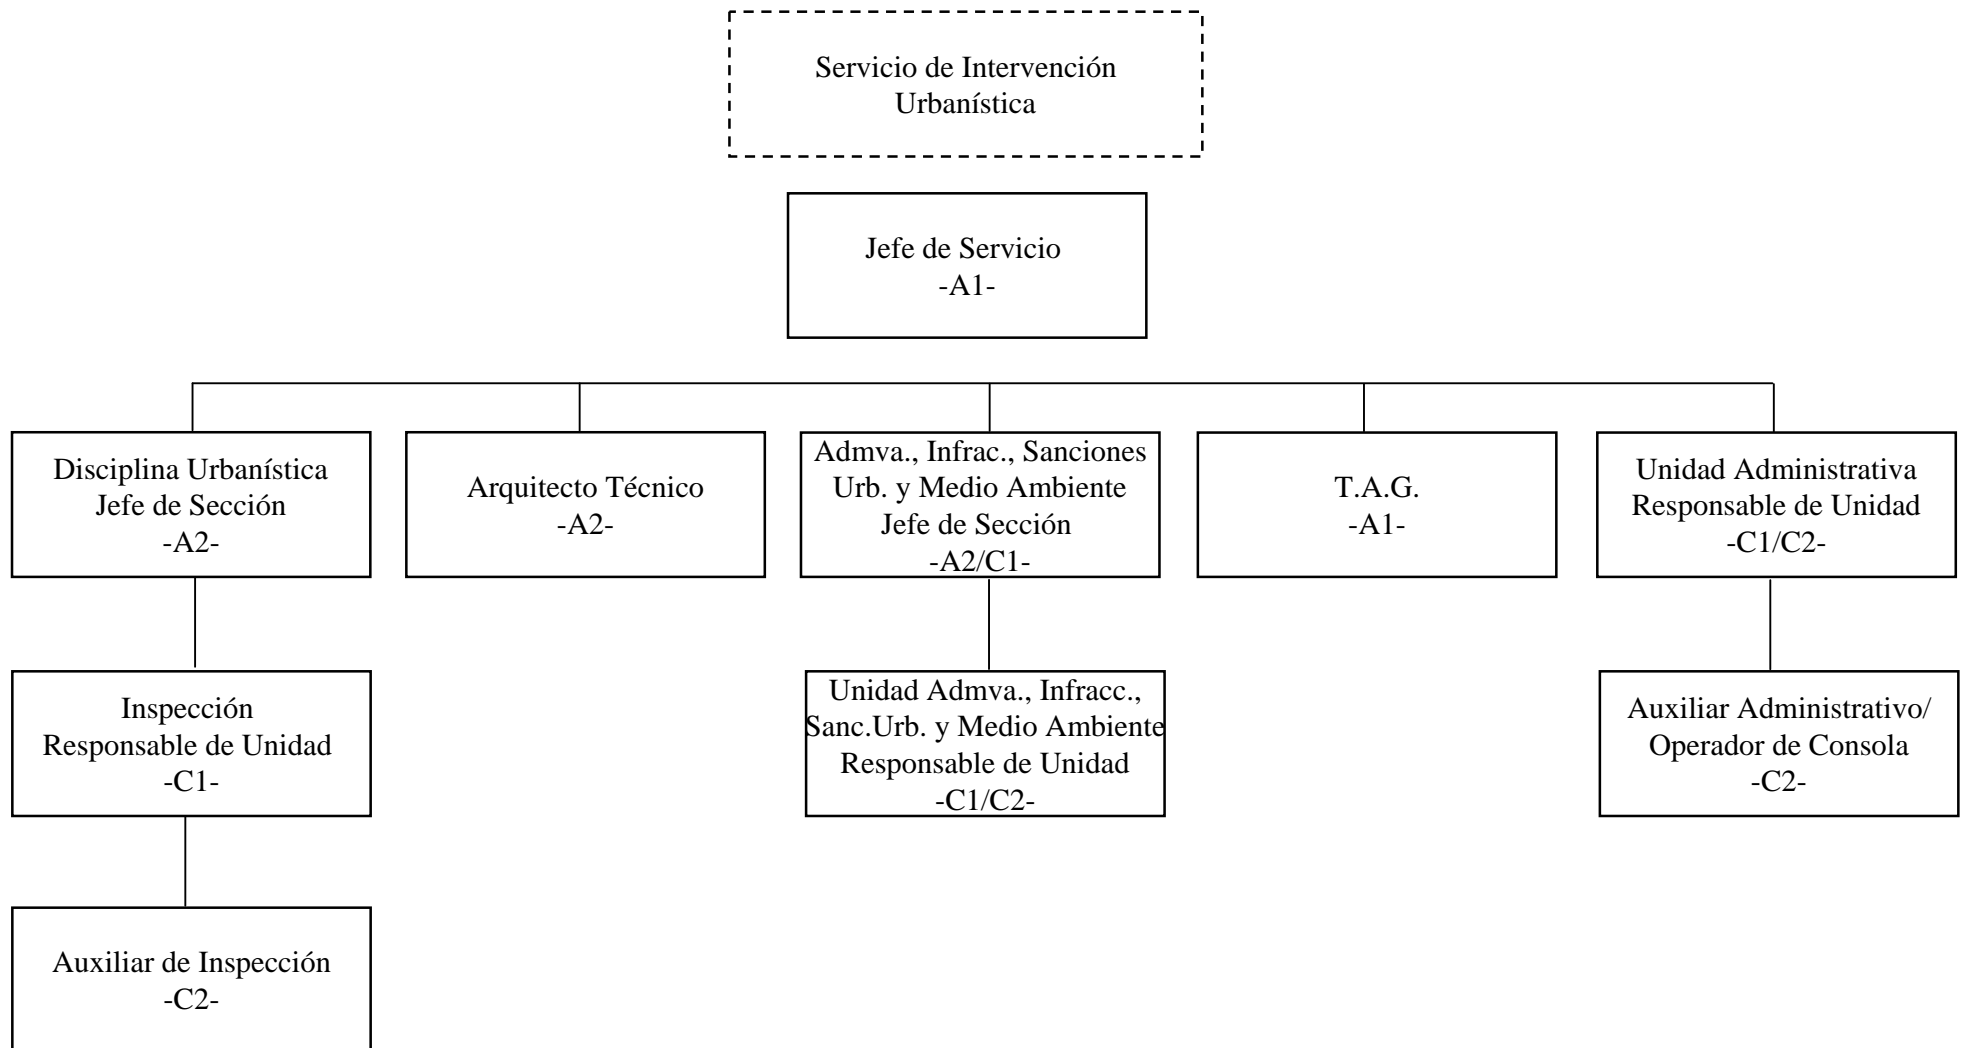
Servicio de Intervención Urbanística

Jefe de Servicio
-A1-

Disciplina Urbanística
Jefe de Sección
-A2-

Arquitecto Técnico
-A2-

Admva., Infrac., Sanciones Urb. y Medio Ambiente
Jefe de Sección
-A2/C1-

T.A.G.
-A1-

Unidad Administrativa
Responsable de Unidad
-C1/C2-

Inspección
Responsable de Unidad
-C1-

Unidad Admva., Infracc., Sanc.Urb. y Medio Ambiente
Responsable de Unidad
-C1/C2-

Auxiliar Administrativo/
Operador de Consola
-C2-

Auxiliar de Inspección
-C2-